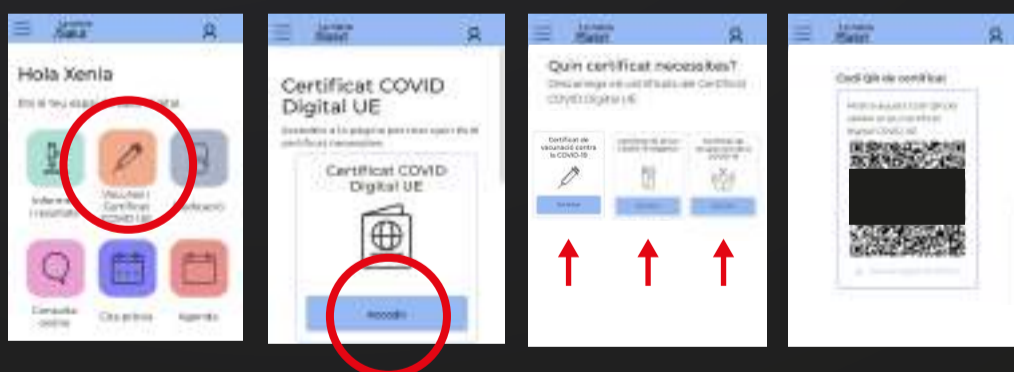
La meva Salut

Hola Xenia

Et és teu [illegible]

Informes i resultats

Vacunes i Certificat COVID UE

Medicació

Consulta online

Cita prèvia

Agenda

La meva Salut

Certificat COVID Digital UE

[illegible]

Certificat COVID Digital UE

Accedir

La meva Salut

Quin certificat necessites?

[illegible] Certificat COVID Digital UE

Certificat de vacunació contra la COVID-19

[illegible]

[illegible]

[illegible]

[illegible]

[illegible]

La meva Salut

Codi QR de certificat

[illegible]

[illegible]